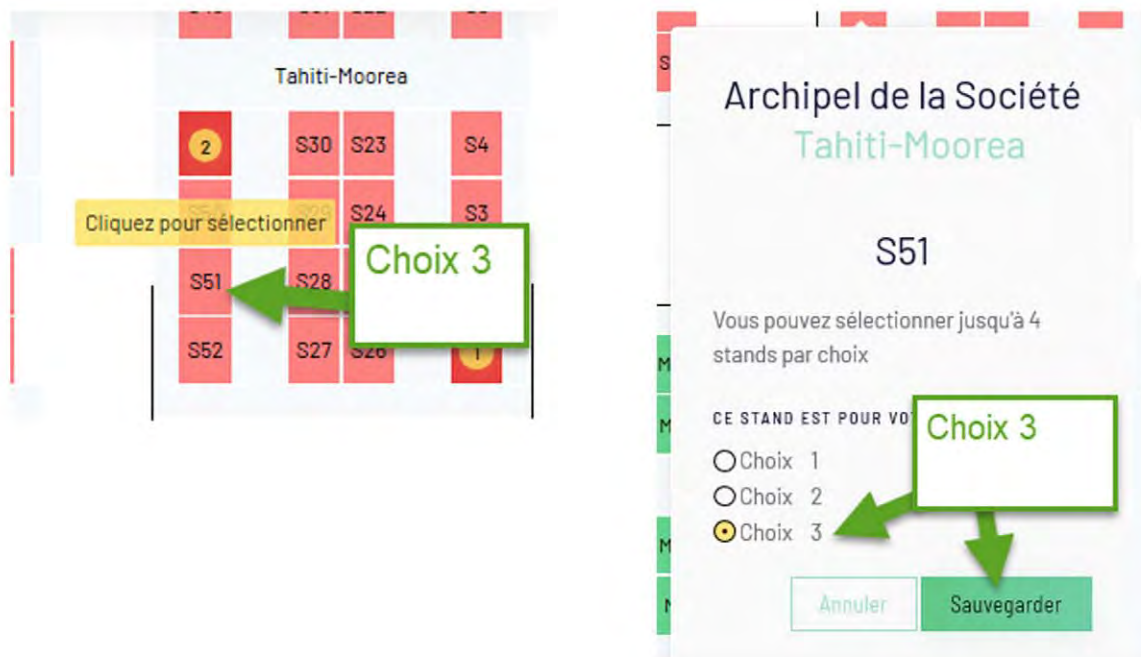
Tahiti-Moorea

2

S30 S23 S4

Cliquez pour sélectionner

S24 S3

Choix 3

S51 S28

S52 S27 S26 1

Archipel de la Société
Tahiti-Moorea

S51

Vous pouvez sélectionner jusqu'à 4 stands par choix

CE STAND EST POUR VO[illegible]

Choix 3

Choix 1
Choix 2
Choix 3

Annuler Sauvegarder